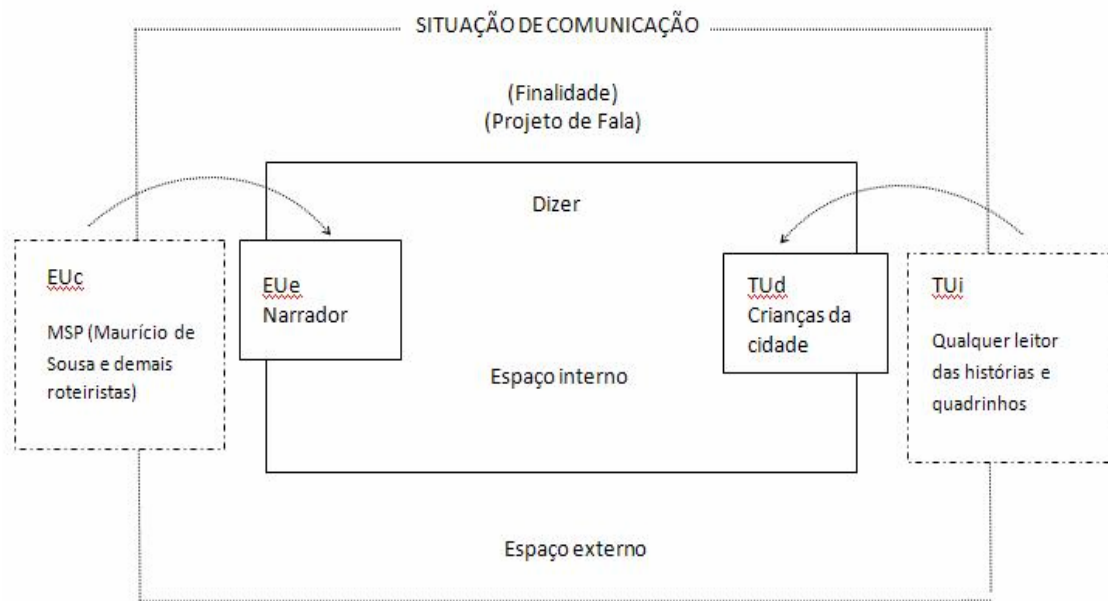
SITUAÇÃO DE COMUNICAÇÃO

(Finalidade)
(Projeto de Fala)

Dizer

EUc
MSP (Maurício de Sousa e demais roteiristas)

EUe
Narrador

Espaço interno

TUd
Crianças da cidade

TUi
Qualquer leitor das histórias e quadrinhos

Espaço externo